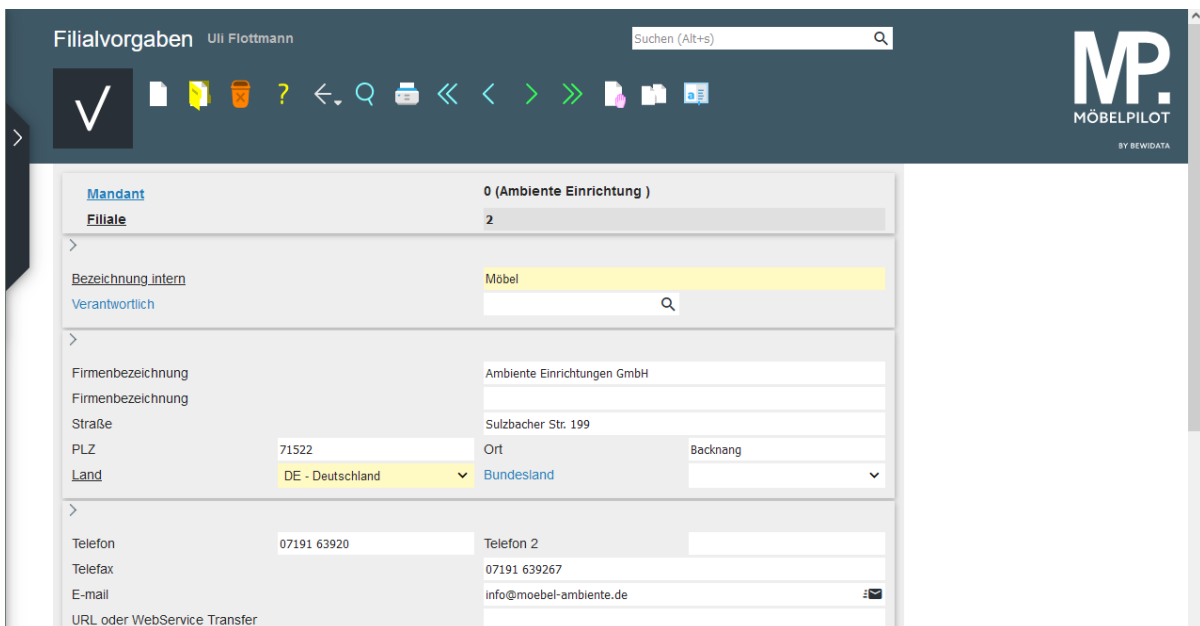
Filialvorgaben Uli Flottmann

Suchen (Alt+s)

MP.
MÖBELPILOT
BY BEWIDATA

Mandant 0 (Ambiente Einrichtung )
Filiale 2

Bezeichnung intern Möbel
Verantwortlich

Firmenbezeichnung Ambiente Einrichtungen GmbH
Firmenbezeichnung
Straße Sulzbacher Str. 199
PLZ 71522 Ort Backnang
Land DE - Deutschland Bundesland

Telefon 07191 63920 Telefon 2
Telefax 07191 639267
E-mail info@moebel-ambiente.de
URL oder WebService Transfer